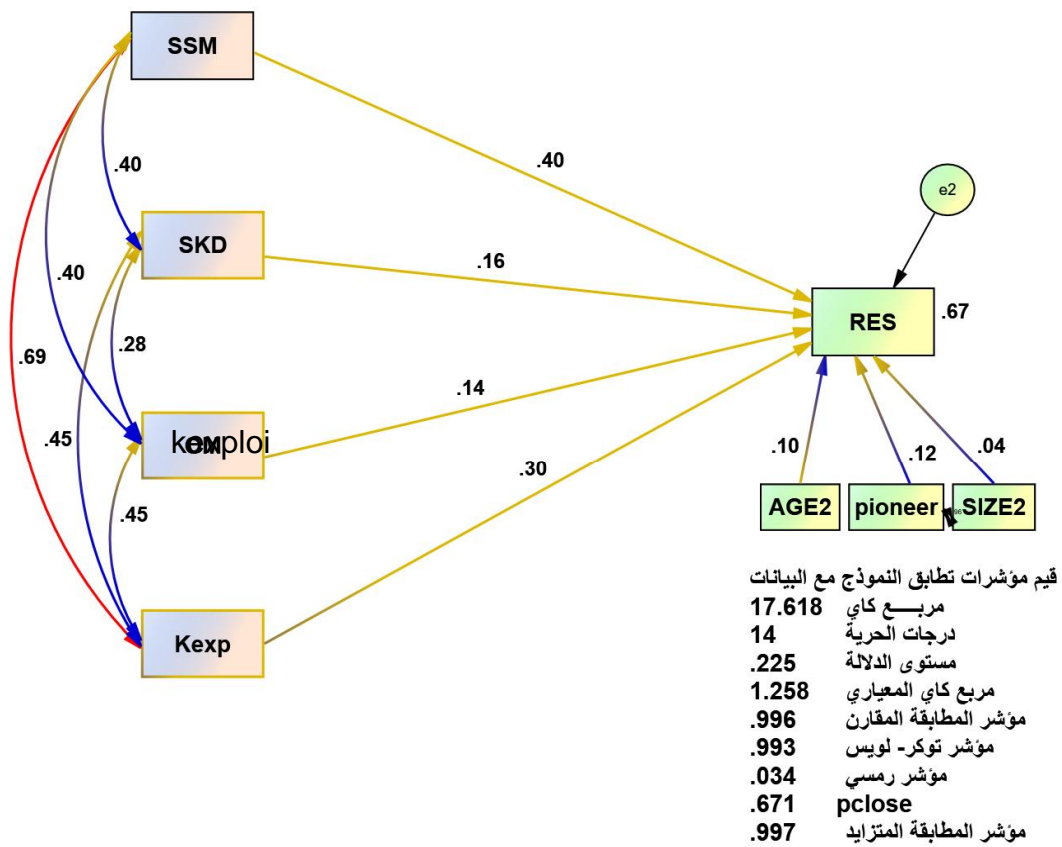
SSM

SKD

kexploi

Kexp

.40

.40

.69

.28

.45

.45

.40

.16

.14

.30

e2

RES

.67

.10

.12

.04

AGE2

pioneer

SIZE2

قيم مؤشرات تطابق النموذج مع البيانات

| | |
|---|---|
| مربـــع كاي | 17.618 |
| درجات الحرية | 14 |
| مستوى الدلالة | .225 |
| مربع كاي المعياري | 1.258 |
| مؤشر المطابقة المقارن | .996 |
| مؤشر توكر- لويس | .993 |
| مؤشر رمسي | .034 |
| pclose | .671 |
| مؤشر المطابقة المتزايد | .997 |